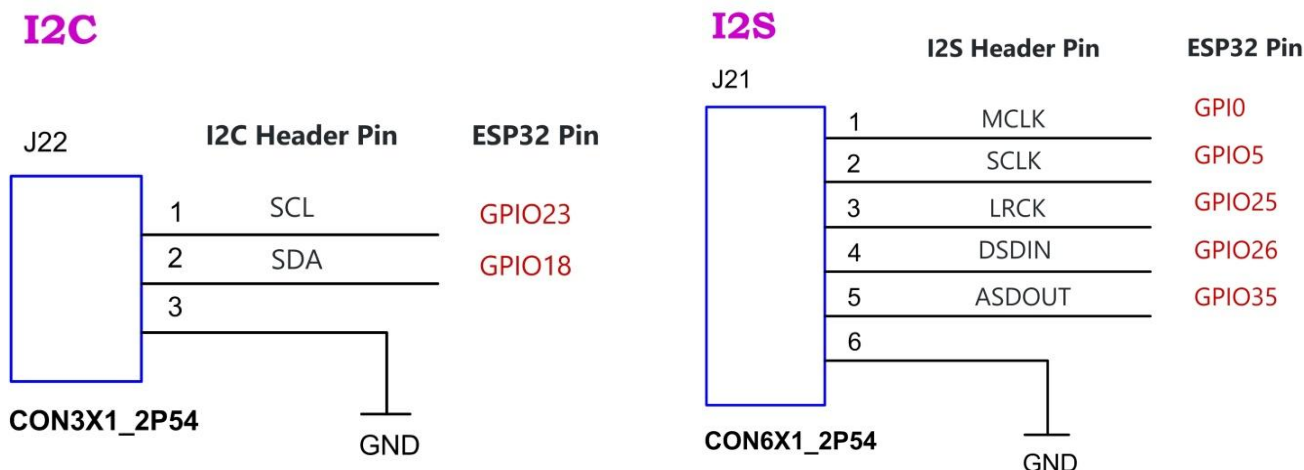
I2C

J22

I2C Header Pin

ESP32 Pin

1 SCL GPIO23

2 SDA GPIO18

3

CON3X1_2P54

GND

I2S

J21

I2S Header Pin

ESP32 Pin

1 MCLK GPI0

2 SCLK GPIO5

3 LRCK GPIO25

4 DSDIN GPIO26

5 ASDOUT GPIO35

6

CON6X1_2P54

GND